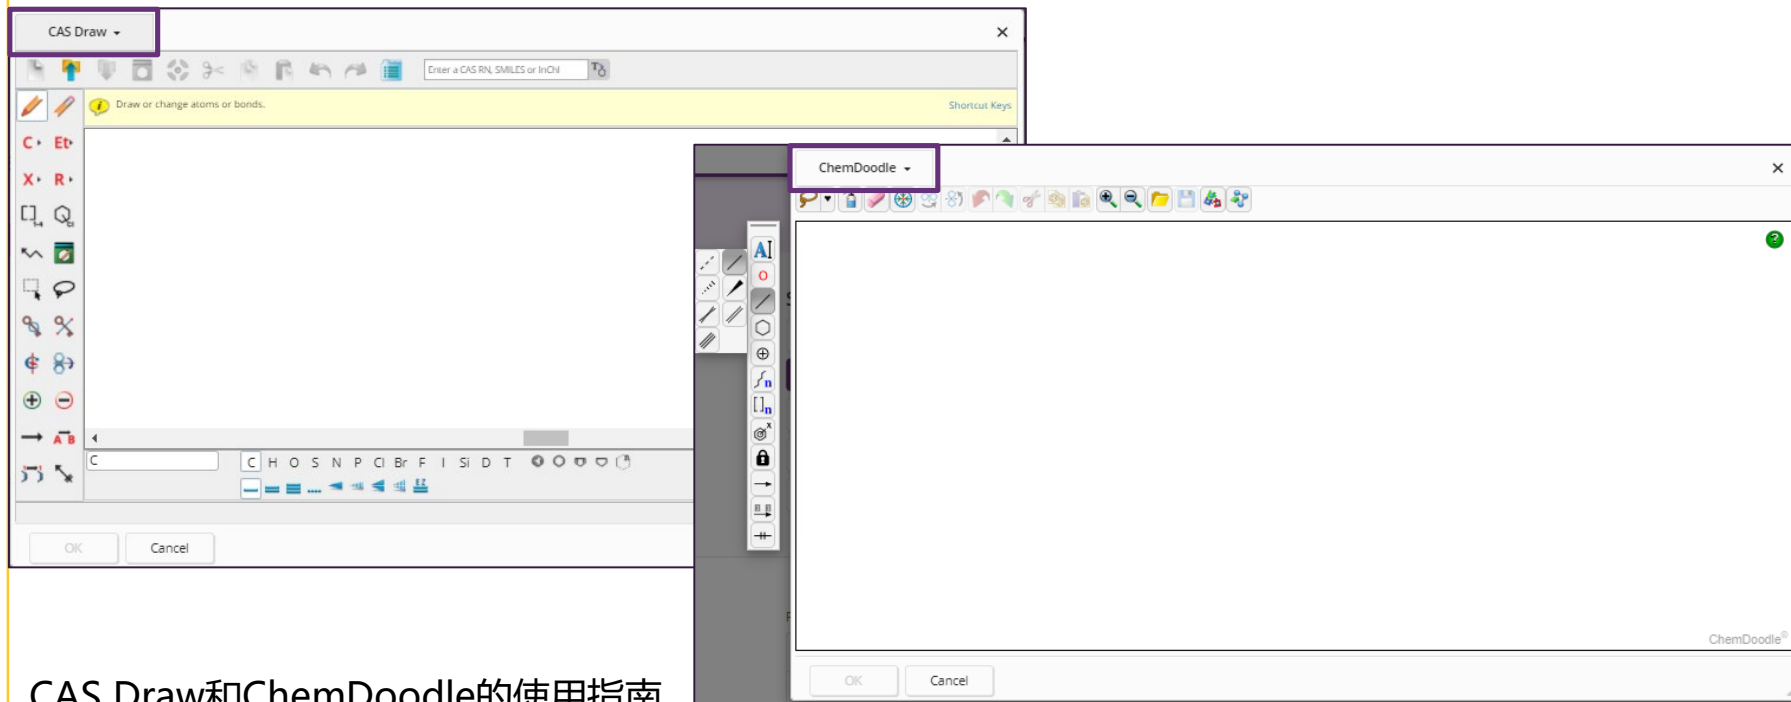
CAS Draw ▾

Enter a CAS RN, SMILES or InChI

Draw or change atoms or bonds.

Shortcut Keys

C Et X R

C

C H O S N P Cl Br F I Si D T

OK Cancel

ChemDoodle ▾

ChemDoodle®

OK Cancel

CAS Draw和ChemDoodle的使用指南